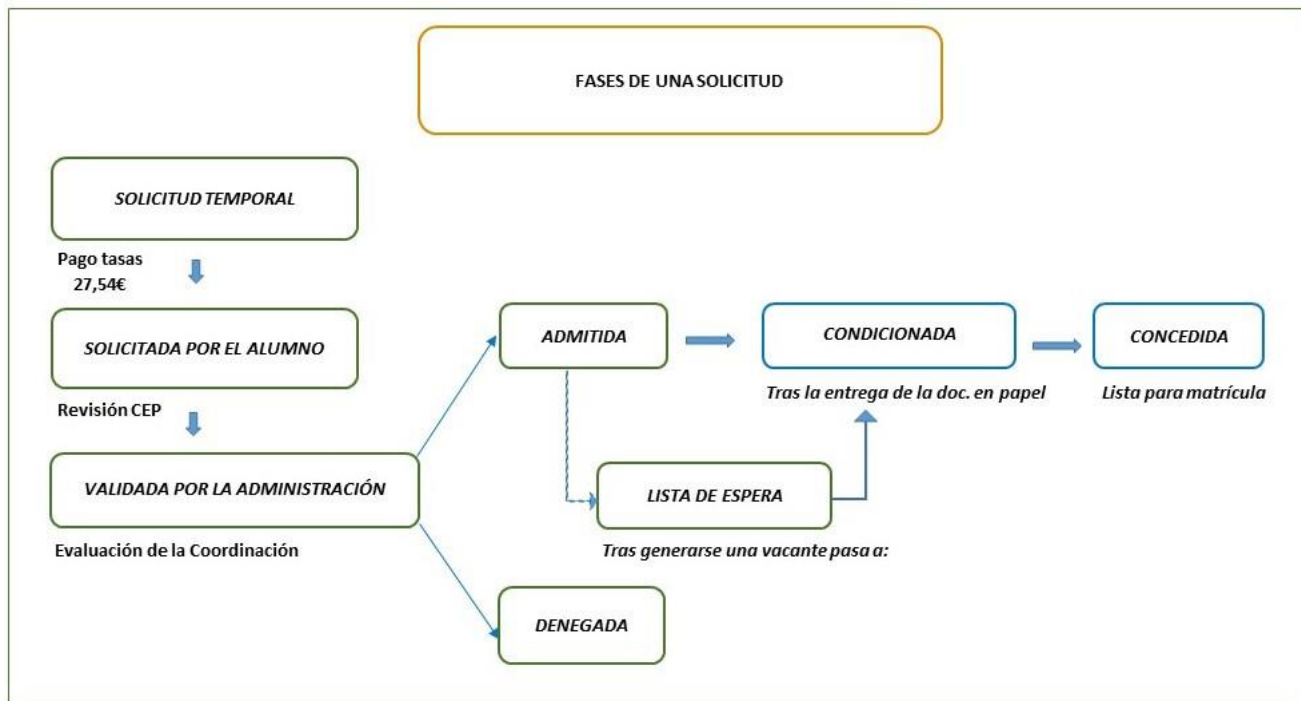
FASES DE UNA SOLICITUD

SOLICITUD TEMPORAL

Pago tasas
27,54€

SOLICITADA POR EL ALUMNO

Revisión CEP

VALIDADA POR LA ADMINISTRACIÓN

Evaluación de la Coordinación

ADMITIDA

CONDICIONADA

Tras la entrega de la doc. en papel

CONCEDIDA

Lista para matrícula

LISTA DE ESPERA

Tras generarse una vacante pasa a:

DENEGADA